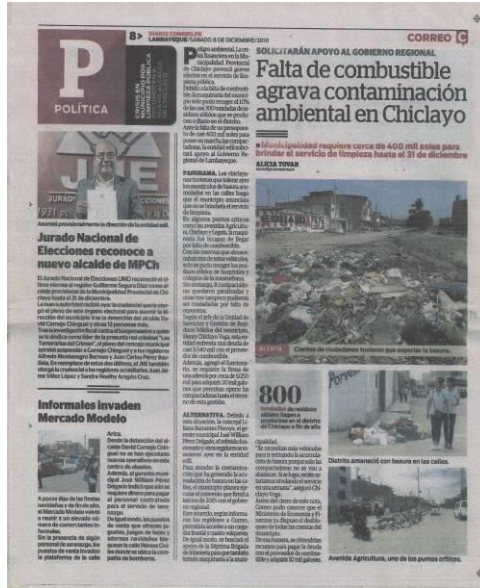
8> DIARIO CORREO | LAMBAYEQUE SÁBADO 8 DE DICIEMBRE/2018

CORREO

P

POLÍTICA

SOLICITARÁN APOYO AL GOBIERNO REGIONAL

Falta de combustible agrava contaminación ambiental en Chiclayo

» Municipalidad requiere cerca de 400 mil soles para brindar el servicio de limpieza hasta el 31 de diciembre

ALICIA TOVAR

Jurado Nacional de Elecciones reconoce a nuevo alcalde de MPCh

Informales invaden Mercado Modelo

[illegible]

PANORAMA.

ALTERNATIVA.

800

toneladas de residuos sólidos llegan a producirse en el distrito de Chiclayo a fin de año

Distrito amaneció con basura en las calles.

Avenida Agricultura, una de los puntos críticos.